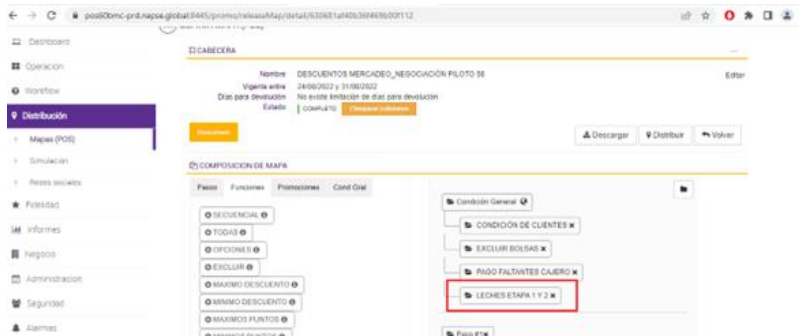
pos60bmc-prd.napse.global:8445/promo/releaseMap/detail/63065 1af40b36f469b00f112

Dashboard
Operacion
Workflow
Distribución
Mapas (POS)
Simulacion
Redes sociales
Fidelidad
Informes
Negocio
Administracion
Seguridad
Alarmas

CABECERA

Nombre DESCUENTOS MERCADEO_NEGOCIACIÓN PILOTO 56
Vigente entre 24/08/2022 y 31/08/2022
Dias para devolución No existe limitación de días para devolución
Estado COMPLETO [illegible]

Editar

Resumen

Descargar Distribuir Volver

COMPOSICION DE MAPA

Pasos Funciones Promociones Cond Gral

SECUENCIAL
TODAS
OPCIONES
EXCLUIR
MAXIMO DESCUENTO
MINIMO DESCUENTO
MAXIMOS PUNTOS

Condición General
CONDICIÓN DE CLIENTES
EXCLUIR BOLSAS
PAGO FALTANTES CAJERO
LECHES ETAPA 1 Y 2
Paso #1